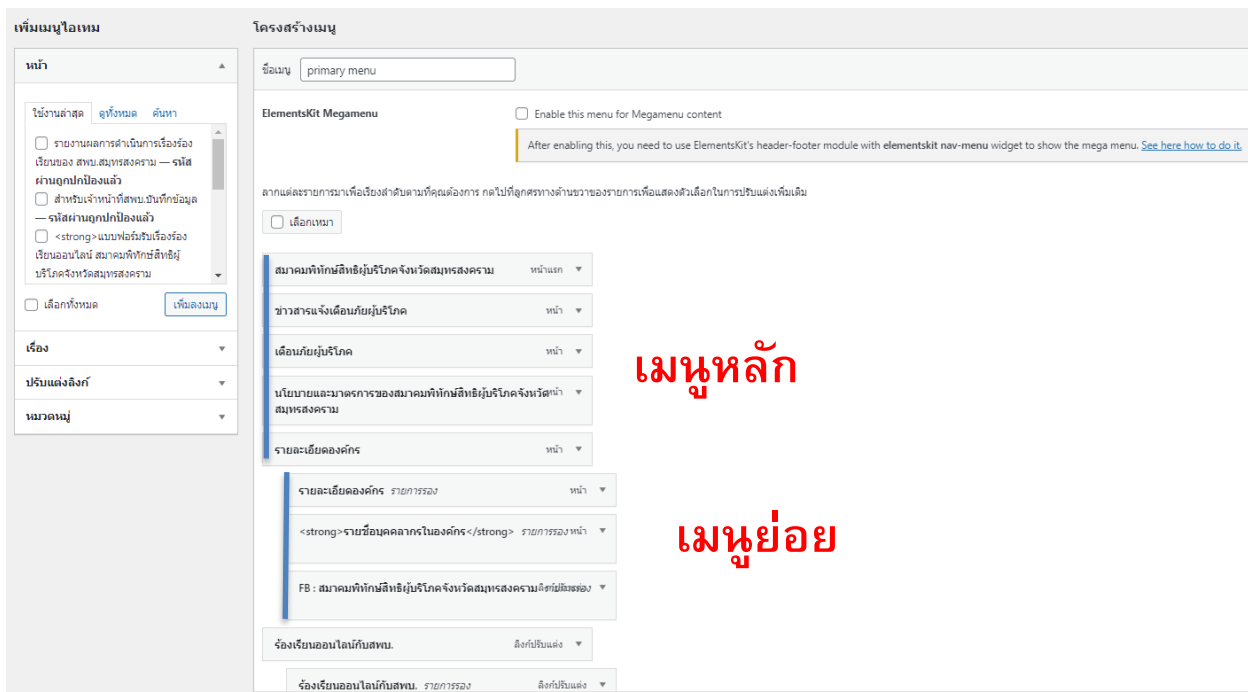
เพิ่มเมนูไอเทม

หน้า

ใช้งานล่าสุด ดูทั้งหมด ค้นหา

รายงานผลการดำเนินการเรื่องร้องเรียนของ สพบ.สมุทรสงคราม — รหัสผ่านถูกปกป้องแล้ว

สำหรับเจ้าหน้าที่สพบ.บันทึกข้อมูล — รหัสผ่านถูกปกป้องแล้ว

<strong>แบบฟอร์มรับเรื่องร้องเรียนออนไลน์ สมาคมพิทักษ์สิทธิผู้บริโภคจังหวัดสมุทรสงคราม

เลือกทั้งหมด

เพิ่มลงเมนู

เรื่อง

ปรับแต่งลิงก์

หมวดหมู่

โครงสร้างเมนู

ชื่อเมนู primary menu

ElementsKit Megamenu

Enable this menu for Megamenu content

After enabling this, you need to use ElementsKit's header-footer module with elementskit nav-menu widget to show the mega menu. See here how to do it.

ลากแต่ละรายการมาเพื่อเรียงลำดับตามที่คุณต้องการ กดไปที่ลูกศรทางด้านขวาของรายการเพื่อแสดงตัวเลือกในการปรับแต่งเพิ่มเติม

เลือกเหมา

สมาคมพิทักษ์สิทธิผู้บริโภคจังหวัดสมุทรสงคราม หน้าแรก

ข่าวสารแจ้งเตือนภัยผู้บริโภค หน้า

เตือนภัยผู้บริโภค หน้า

นโยบายและมาตรการของสมาคมพิทักษ์สิทธิผู้บริโภคจังหวัดสมุทรสงคราม หน้า

รายละเอียดองค์กร หน้า

รายละเอียดองค์กร รายการรอง หน้า

<strong>รายชื่อบุคคลากรในองค์กร</strong> รายการรอง หน้า

FB : สมาคมพิทักษ์สิทธิผู้บริโภคจังหวัดสมุทรสงคราม ลิงก์ปรับแต่ง

ร้องเรียนออนไลน์กับสพบ. ลิงก์ปรับแต่ง

ร้องเรียนออนไลน์กับสพบ. รายการรอง ลิงก์ปรับแต่ง

เมนูหลัก

เมนูย่อย